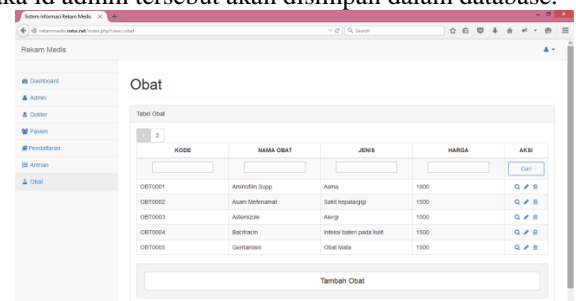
ka id admin tersebut akan disimpan dalam database.

Sistem Informasi Rekam Medis

rekammedis.netai.net/index.php?view=obat

Search

Rekam Medis

Dashboard
Admin
Dokter
Pasien
Pendaftaran
Antrian
Obat

Obat

Tabel Obat

1 2

| KODE | NAMA OBAT | JENIS | HARGA | AKSI |
|---|---|---|---|---|
| | | | | Cari |
| OBT0001 | Aminofilin Supp | Asma | 1000 | |
| OBT0002 | Asam Mefenamat | Sakit kepala/gigi | 1500 | |
| OBT0003 | Astemizole | Alergi | 1000 | |
| OBT0004 | Bacitracin | Infeksi bakteri pada kulit | 1500 | |
| OBT0005 | Gentamisin | Obat Mata | 1500 | |

Tambah Obat